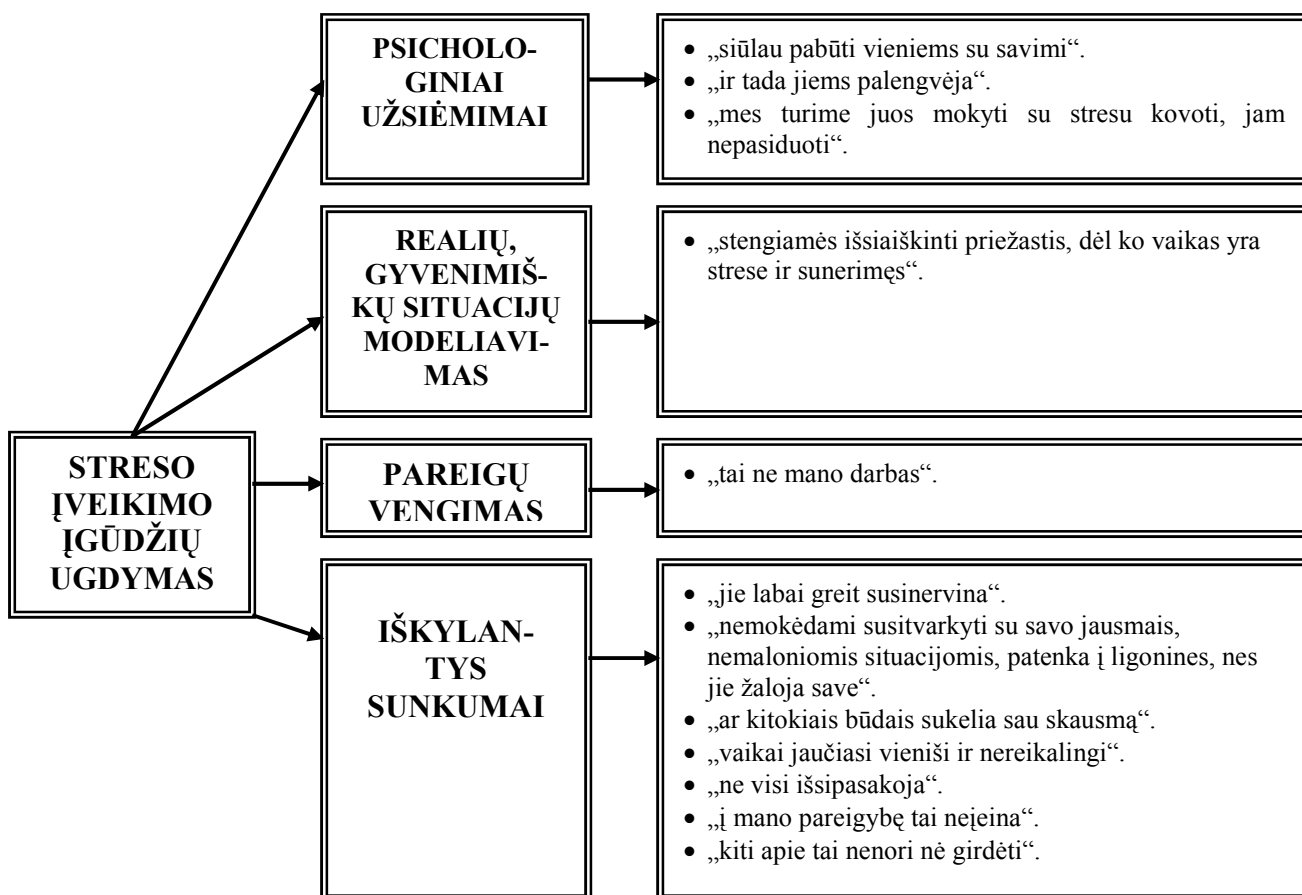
STRESO ĮVEIKIMO ĮGŪDŽIŲ UGDYMAS

PSICHOLOGINIAI UŽSIĖMIMAI

- „siūlau pabūti vieniems su savimi“.
- „ir tada jiems palengvėja“.
- „mes turime juos mokyti su stresu kovoti, jam nepasiduoti“.

REALIŲ, GYVENIMIŠKŲ SITUACIJŲ MODELIAVIMAS

- „stengiamės išsiaiškinti priežastis, dėl ko vaikas yra strese ir sunerimęs“.

PAREIGŲ VENGIMAS

- „tai ne mano darbas“.

IŠKYLANTYS SUNKUMAI

- „jie labai greit susinervina“.
- „nemokėdami susitvarkyti su savo jausmais, nemaloniomis situacijomis, patenka į ligonines, nes jie žaloja save“.
- „ar kitokiais būdais sukelia sau skausmą“.
- „vaikai jaučiasi vieniši ir nereikalingi“.
- „ne visi išsipasakoja“.
- „į mano pareigybę tai neįeina“.
- „kiti apie tai nenori nė girdėti“.